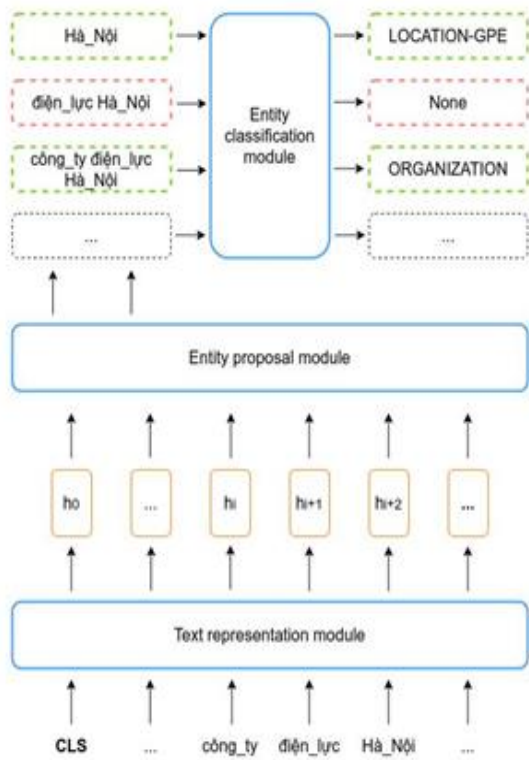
Hà_Nội

điện_lực Hà_Nội

công_ty điện_lực Hà_Nội

...

Entity classification module

LOCATION-GPE

None

ORGANIZATION

...

Entity proposal module

$h_0$

...

$h_i$

$h_{i+1}$

$h_{i+2}$

...

Text representation module

CLS

...

công_ty

điện_lực

Hà_Nội

...